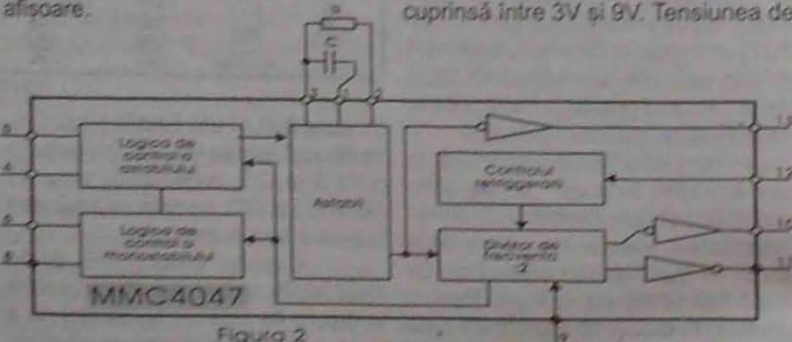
afișoare.

cuprinsă între 3V și 9V. Tensiunea de

R

C

3

1

2

5

4

6

8

Logica de control a astabilului

Logica de control a monostabilului

Astabil

Controlul retriggerării

Divizor de frecvență :2

13

12

10

11

9

MMC4047

Figura 2